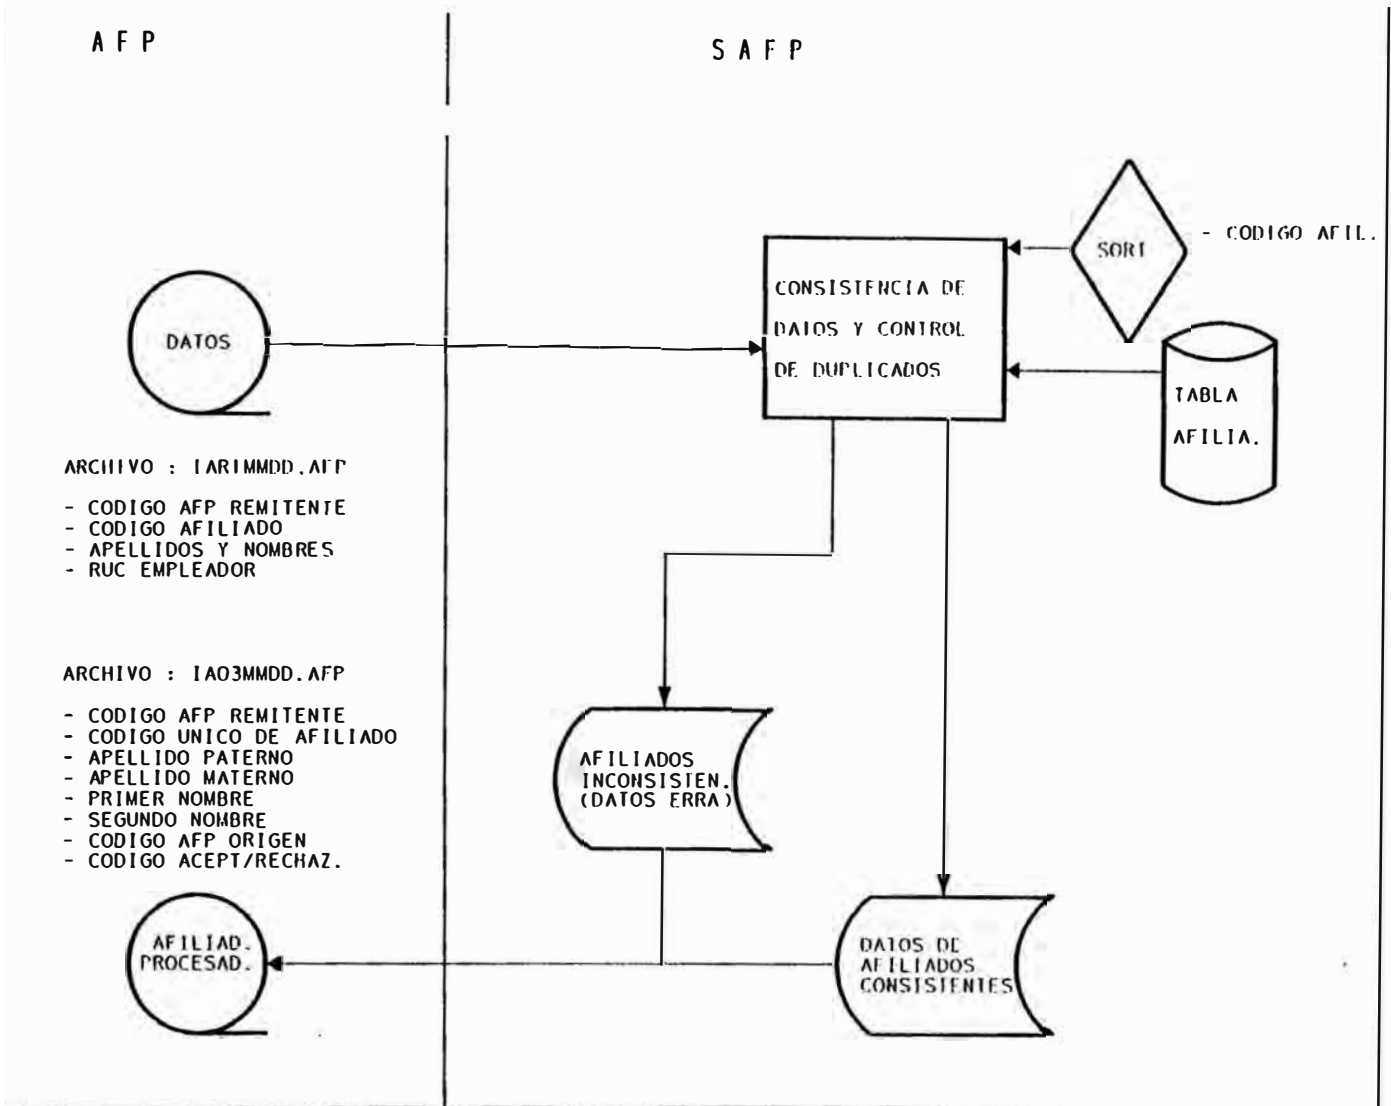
A F P

S A F P

DATOS

ARCHIVO : IARIMMDD.AFP

- CODIGO AFP REMITENTE
- CODIGO AFILIADO
- APELLIDOS Y NOMBRES
- RUC EMPLEADOR

ARCHIVO : IA03MMDD.AFP

- CODIGO AFP REMITENTE
- CODIGO UNICO DE AFILIADO
- APELLIDO PATERNO
- APELLIDO MATERNO
- PRIMER NOMBRE
- SEGUNDO NOMBRE
- CODIGO AFP ORIGEN
- CODIGO ACEPT/RECHAZ.

AFILIAD. PROCESAD.

CONSISTENCIA DE DATOS Y CONTROL DE DUPLICADOS

SORT

- CODIGO AFIL.

TABLA AFILIA.

AFILIADOS INCONSISTEN. (DATOS ERRA)

DATOS DE AFILIADOS CONSISTENTES